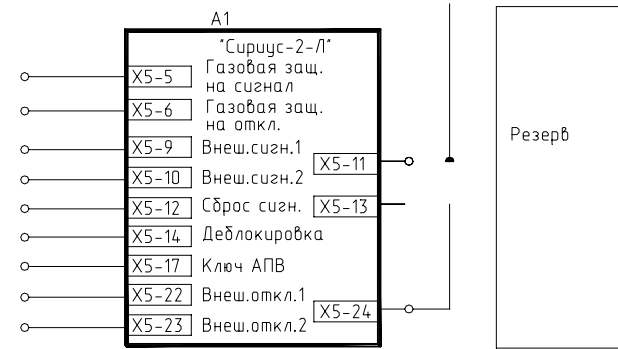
A1

"Сириус-2-Л"

X5-5 Газовая защ. на сигнал

X5-6 Газовая защ. на откл.

X5-9 Внеш.сигн.1

X5-10 Внеш.сигн.2

X5-12 Сброс сигн.

X5-14 Деблокировка

X5-17 Ключ АПВ

X5-22 Внеш.откл.1

X5-23 Внеш.откл.2

X5-11

X5-13

X5-24

Резерв